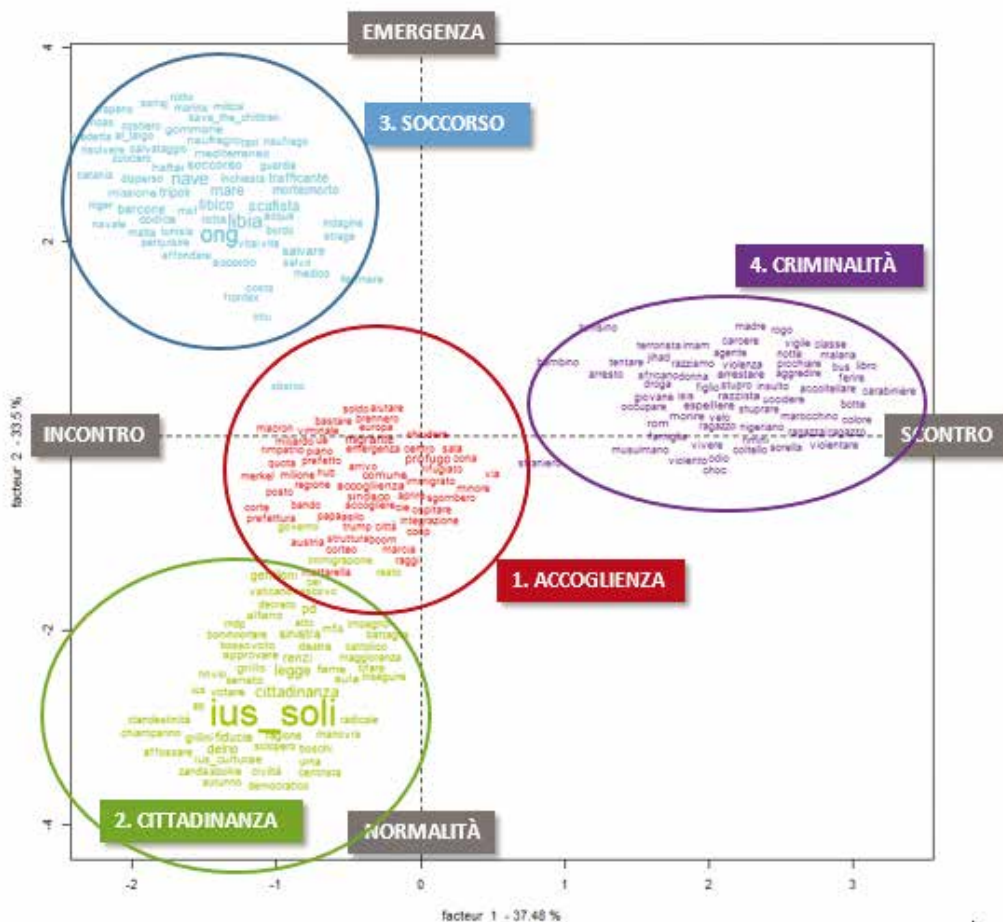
EMERGENZA

3. SOCCORSO

4. CRIMINALITÀ

INCONTRO

SCONTRO

1. ACCOGLIENZA

2. CITTADINANZA

NORMALITÀ

nave mare libico scafista libia ong salvare barcone trafficante soccorso naufragio mediterraneo gommone guardia marina save_the_children tripoli missione catania inchiesta salvataggio

madre rogo terrorista imam carcere agente vigile classe bambino jihad razzismo notte malana tentare violenza picchiare bus libro arresto africano donna arrestare aggredire ferire droga figlio stupro insulto accoltellare carabiniere giovane isis razzista uccidere botte occupare espellere stuprare marocchino colore rom morire velo ragazzo nigeriano famiglia vivere coltello sorella violentare musulmano violento odio choc straniero

macron bastare soldi aiutare brennero europa migrante sbarco emergenza profugo centro rimpatrio piano arrivo quota prefetto hub comune merkel milione regione accoglienza immigrato posto sindaco accogliere sgombero corte bando integrazione prefettura papa trump città austria struttura corteo marcia immigrazione

gentiloni pd decreto vaticano sinistra renzi legge cittadinanza grillo senato votare ius_soli fiducia delrio ius_culturae cattolico maggioranza destra approvare sciopero radicale regione manovra civiltà democratico

facteur 2 - 33.5 %

facteur 1 - 37.48 %

4
2
-2
-4
-2
-1
0
1
2
3